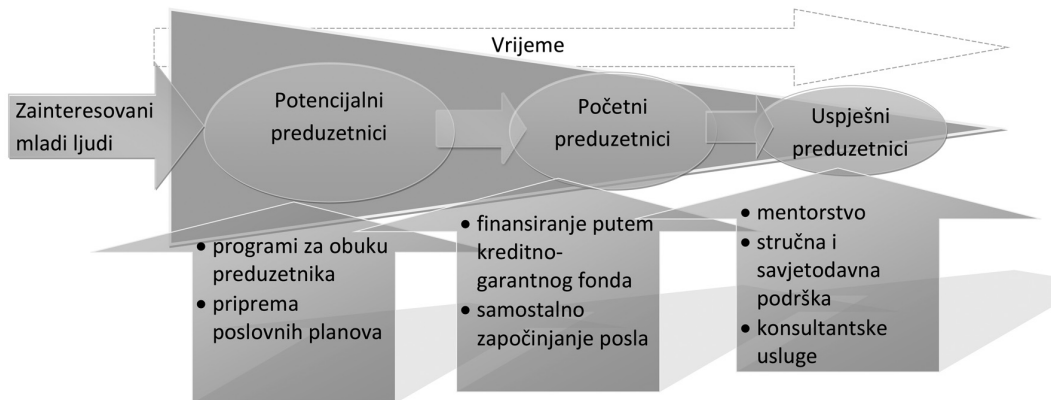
Vrijeme

Zainteresovani mladi ljudi

Potencijalni preduzetnici

Početni preduzetnici

Uspješni preduzetnici

• programi za obuku preduzetnika
• priprema poslovnih planova

• finansiranje putem kreditno-garantnog fonda
• samostalno započinjanje posla

• mentorstvo
• stručna i savjetodavna podrška
• konsultantske usluge